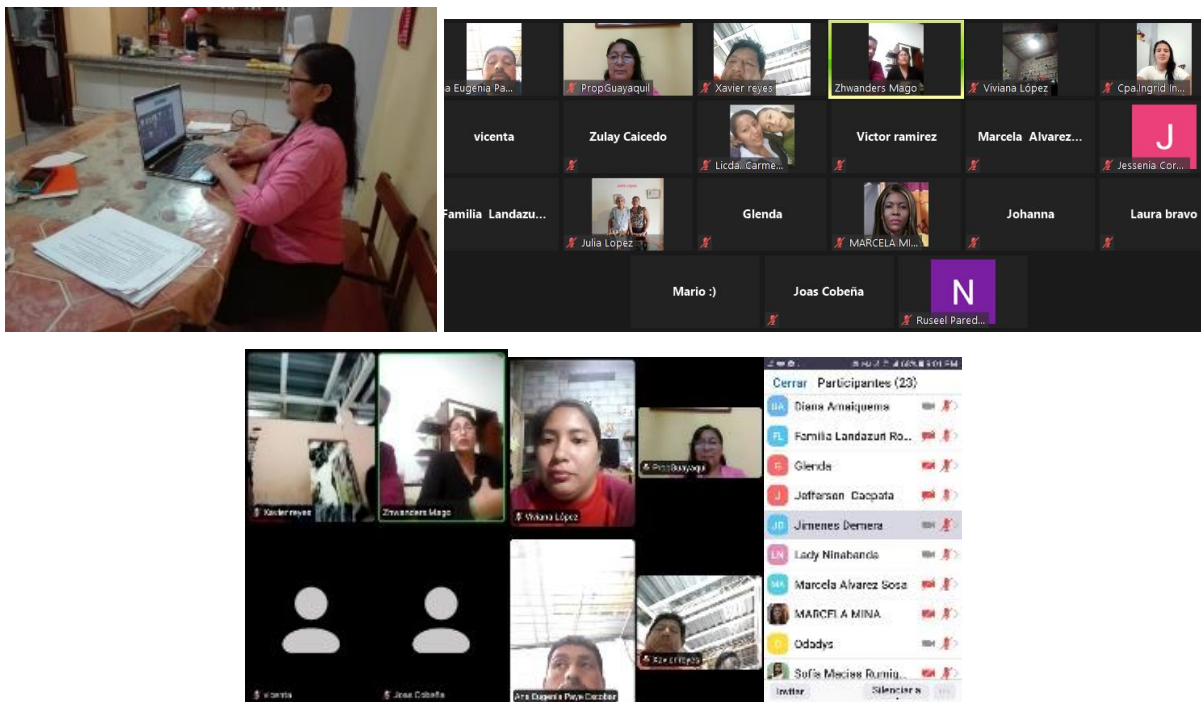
a Eugenia Pa...
PropGuayaquil
Xavier reyes
Zhwanders Mago
Viviana López
Cpa.Ingrid In...
vicenta
Zulay Caicedo
Licda. Carme...
Victor ramirez
Marcela Alvarez...
J
Jessenia Cor...
Familia Landazu...
Julia Lopez
Glenda
MARCELA MI...
Johanna
Laura bravo
Mario :)
Joas Cobeña
N
Ruseel Pared...

Xavier reyes
Zhwanders Mago
Viviana López
PropGuayaqui
vicenta
Joas Cobeña
Ana Eugenia Paye Corobar
Xavier reyes

Cerrar Participantes (23)
DA Diana Amaiquema
FL Familia Landazuri Ro...
G Glenda
J Jefferson Cacpata
JD Jimenes Demera
LN Lady Ninabanda
MA Marcela Alvarez Sosa
MARCELA MINA
O Odadys
Sofia Macias Rumig...
Invitar
Silenciar a